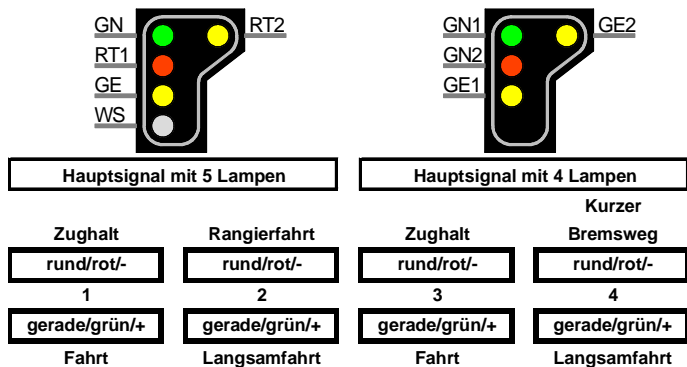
GN
RT1
GE
WS
RT2

GN1
GN2
GE1
GE2

Hauptsignal mit 5 Lampen

Hauptsignal mit 4 Lampen

Zughalt
rund/rot/-
1
gerade/grün/+
Fahrt

Rangierfahrt
rund/rot/-
2
gerade/grün/+
Langsamfahrt

Zughalt
rund/rot/-
3
gerade/grün/+
Fahrt

Kurzer Bremsweg
rund/rot/-
4
gerade/grün/+
Langsamfahrt